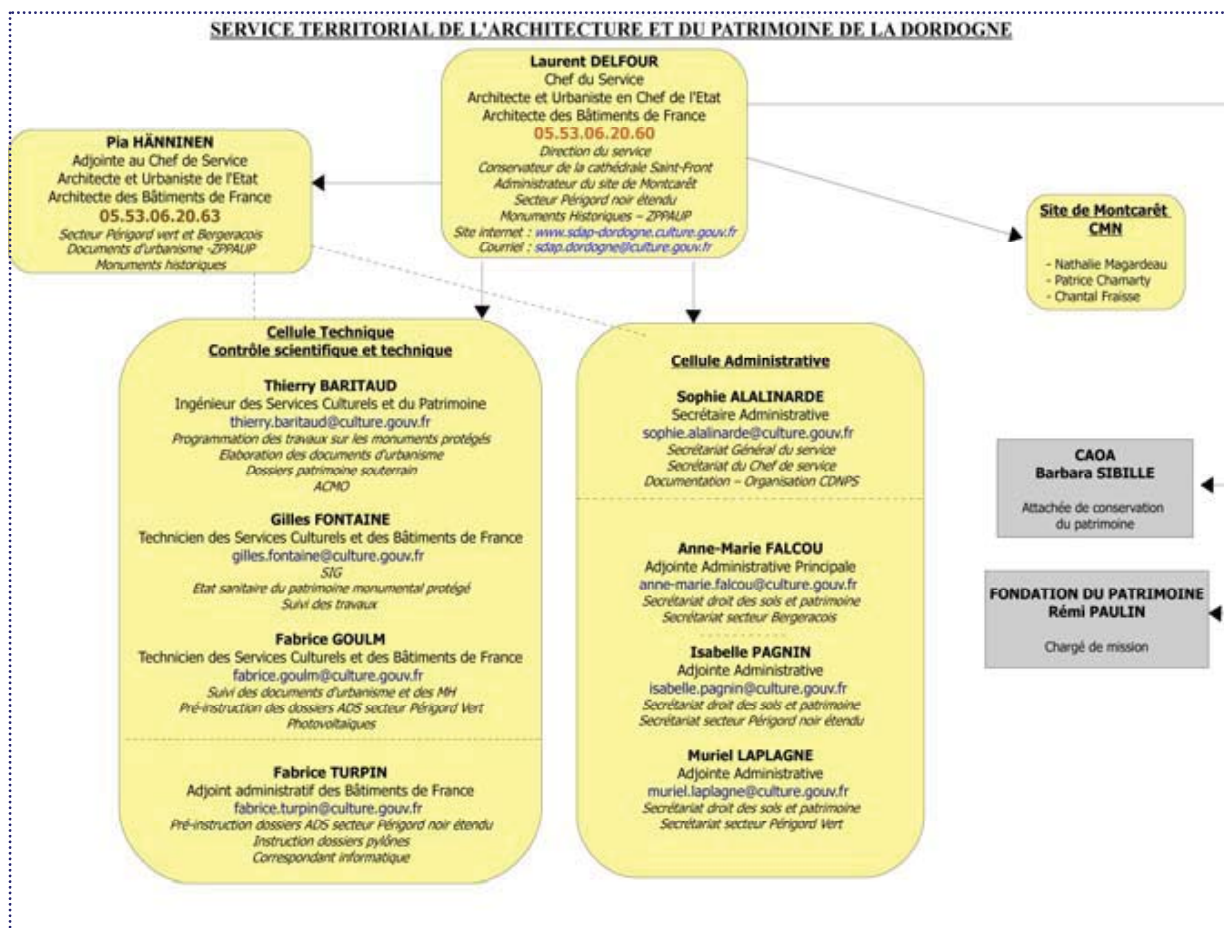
SERVICE TERRITORIAL DE L'ARCHITECTURE ET DU PATRIMOINE DE LA DORDOGNE

Laurent DELFOUR
Chef du Service
Architecte et Urbaniste en Chef de l'Etat
Architecte des Bâtiments de France
05.53.06.20.60
Direction du service
Conservateur de la cathédrale Saint-Front
Administrateur du site de Montcarêt
Secteur Périgord noir étendu
Monuments Historiques – ZPPAUP
Site internet : www.sdap-dordogne.culture.gouv.fr
Courriel : sdap.dordogne@culture.gouv.fr

Pia HÄNNINEN
Adjointe au Chef de Service
Architecte et Urbaniste de l'Etat
Architecte des Bâtiments de France
05.53.06.20.63
Secteur Périgord vert et Bergeracois
Documents d'urbanisme -ZPPAUP
Monuments historiques

Site de Montcarêt
CMN
- Nathalie Magardeau
- Patrice Chamarty
- Chantal Fraisse

Cellule Technique
Contrôle scientifique et technique

Thierry BARITAUD
Ingénieur des Services Culturels et du Patrimoine
thierry.baritaud@culture.gouv.fr
Programmation des travaux sur les monuments protégés
Elaboration des documents d'urbanisme
Dossiers patrimoine souterrain
ACMO

Gilles FONTAINE
Technicien des Services Culturels et des Bâtiments de France
gilles.fontaine@culture.gouv.fr
SIG
Etat sanitaire du patrimoine monumental protégé
Suivi des travaux

Fabrice GOULM
Technicien des Services Culturels et des Bâtiments de France
fabrice.goulm@culture.gouv.fr
Suivi des documents d'urbanisme et des MH
Pré-instruction des dossiers ADS secteur Périgord Vert
Photovoltaïques

Fabrice TURPIN
Adjoint administratif des Bâtiments de France
fabrice.turpin@culture.gouv.fr
Pré-instruction dossiers ADS secteur Périgord noir étendu
Instruction dossiers pylônes
Correspondant informatique

Cellule Administrative

Sophie ALALINARDE
Secrétaire Administrative
sophie.alalinarde@culture.gouv.fr
Secrétariat Général du service
Secrétariat du Chef de service
Documentation – Organisation CDNPS

Anne-Marie FALCOU
Adjointe Administrative Principale
anne-marie.falcou@culture.gouv.fr
Secrétariat droit des sols et patrimoine
Secrétariat secteur Bergeracois

Isabelle PAGNIN
Adjointe Administrative
isabelle.pagnin@culture.gouv.fr
Secrétariat droit des sols et patrimoine
Secrétariat secteur Périgord noir étendu

Muriel LAPLAGNE
Adjointe Administrative
muriel.laplagne@culture.gouv.fr
Secrétariat droit des sols et patrimoine
Secrétariat secteur Périgord Vert

CAOA
Barbara SIBILLE
Attachée de conservation du patrimoine

FONDATION DU PATRIMOINE
Rémi PAULIN
Chargé de mission